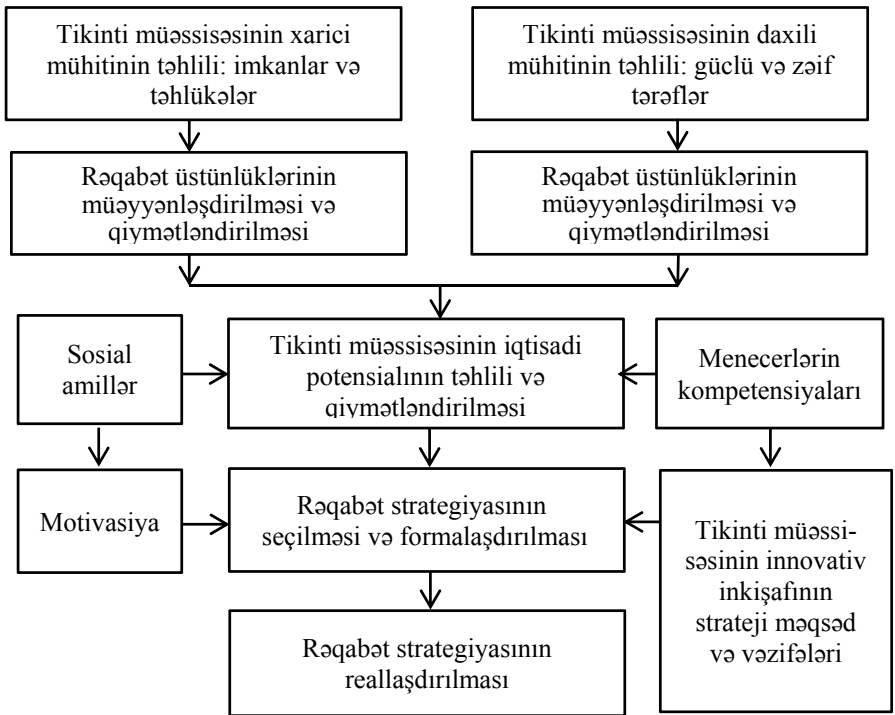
Tikinti müəssisəsinin xarici mühitinin təhlili: imkanlar və təhlükələr

Tikinti müəssisəsinin daxili mühitinin təhlili: güclü və zəif tərəflər

Rəqabət üstünlüklərinin müəyyənləşdirilməsi və qiymətləndirilməsi

Rəqabət üstünlüklərinin müəyyənləşdirilməsi və qiymətləndirilməsi

Sosial amillər

Tikinti müəssisəsinin iqtisadi potensialının təhlili və qiymətləndirilməsi

Menecerlərin kompetensiyaları

Motivasiya

Rəqabət strategiyasının seçilməsi və formalaşdırılması

Tikinti müəssisəsinin innovativ inkişafının strateji məqsəd və vəzifələri

Rəqabət strategiyasının reallaşdırılması